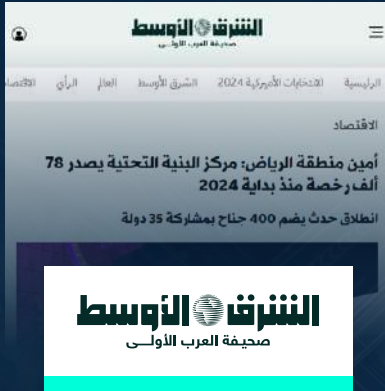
الشرق الأوسط
صحيفة العرب الأولى

الرئيسية الانتخابات الأمريكية 2024 الشرق الأوسط العالم الرأي الاقتصا

الاقتصاد

أمين منطقة الرياض: مركز البنية التحتية يصدر 78 ألف رخصة منذ بداية 2024

انطلاق حدث يضم 400 جناح بمشاركة 35 دولة

الشرق الأوسط
صحيفة العرب الأولى